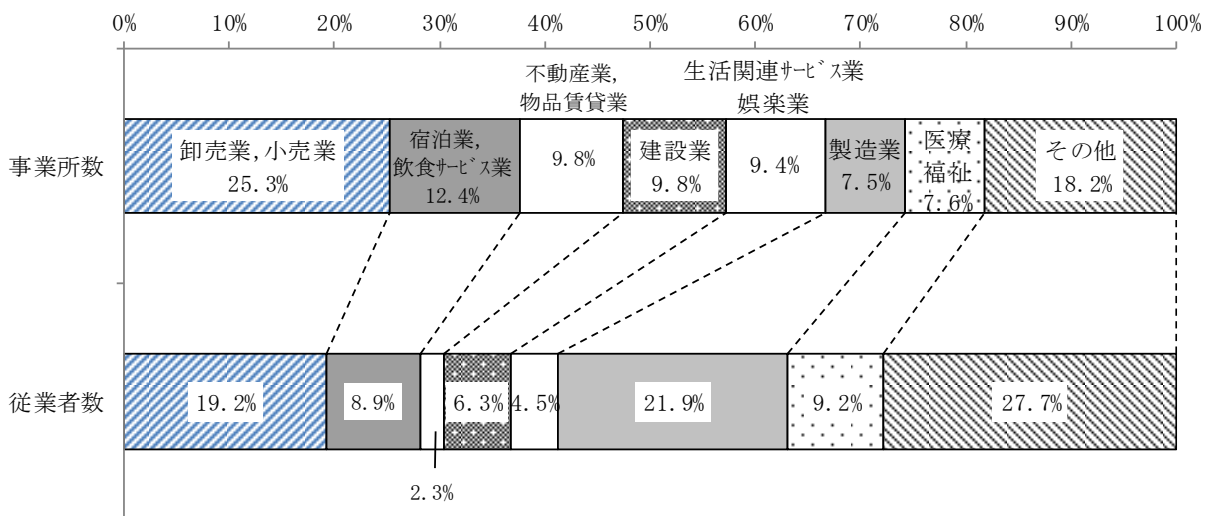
0% 10% 20% 30% 40% 50% 60% 70% 80% 90% 100%

事業所数

卸売業,小売業 25.3%

宿泊業,飲食ｻｰﾋﾞｽ業 12.4%

不動産業,物品賃貸業 9.8%

建設業 9.8%

生活関連ｻｰﾋﾞｽ業 娯楽業 9.4%

製造業 7.5%

医療 福祉 7.6%

その他 18.2%

従業者数

19.2%

8.9%

2.3%

6.3%

4.5%

21.9%

9.2%

27.7%